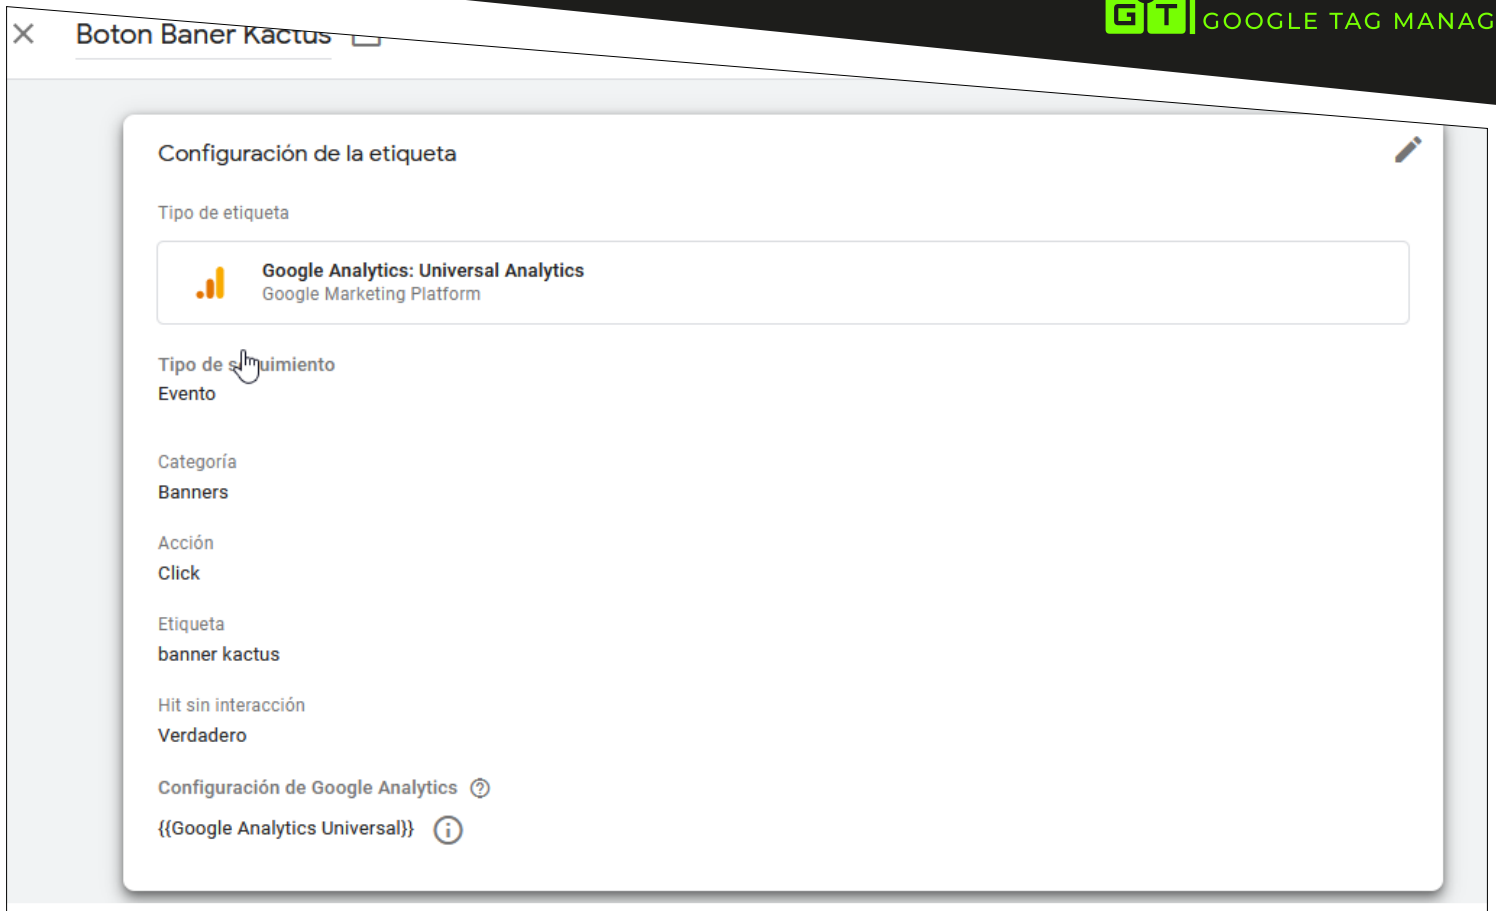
Boton Baner Kactus

GT GOOGLE TAG MANAG

Configuración de la etiqueta

Tipo de etiqueta

Google Analytics: Universal Analytics
Google Marketing Platform

Tipo de s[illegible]uimiento
Evento

Categoría
Banners

Acción
Click

Etiqueta
banner kactus

Hit sin interacción
Verdadero

Configuración de Google Analytics

{{Google Analytics Universal}}